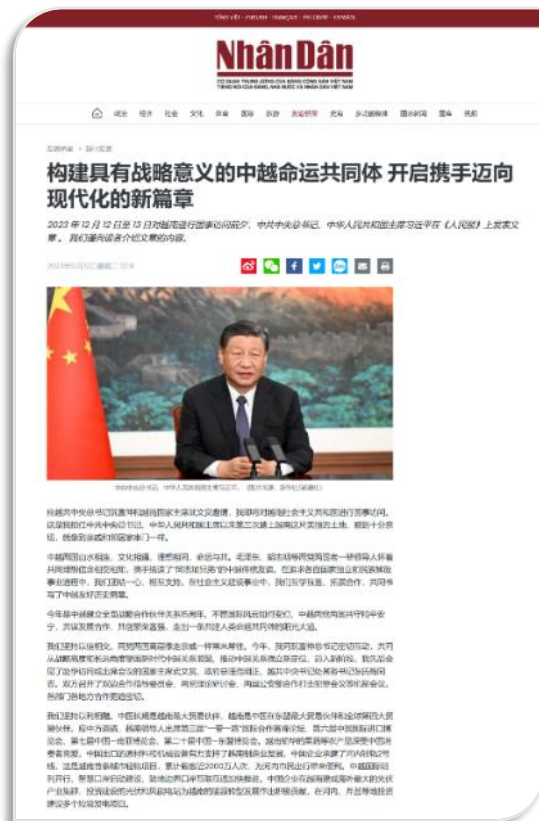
Nhân Dân

构建具有战略意义的中越命运共同体 开启携手迈向现代化的新篇章

2023年12月12日至13日对越南进行国事访问前夕，中共中央总书记、中华人民共和国主席习近平在《人民报》上发表文章。我们谨向读者介绍文章的内容。

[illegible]